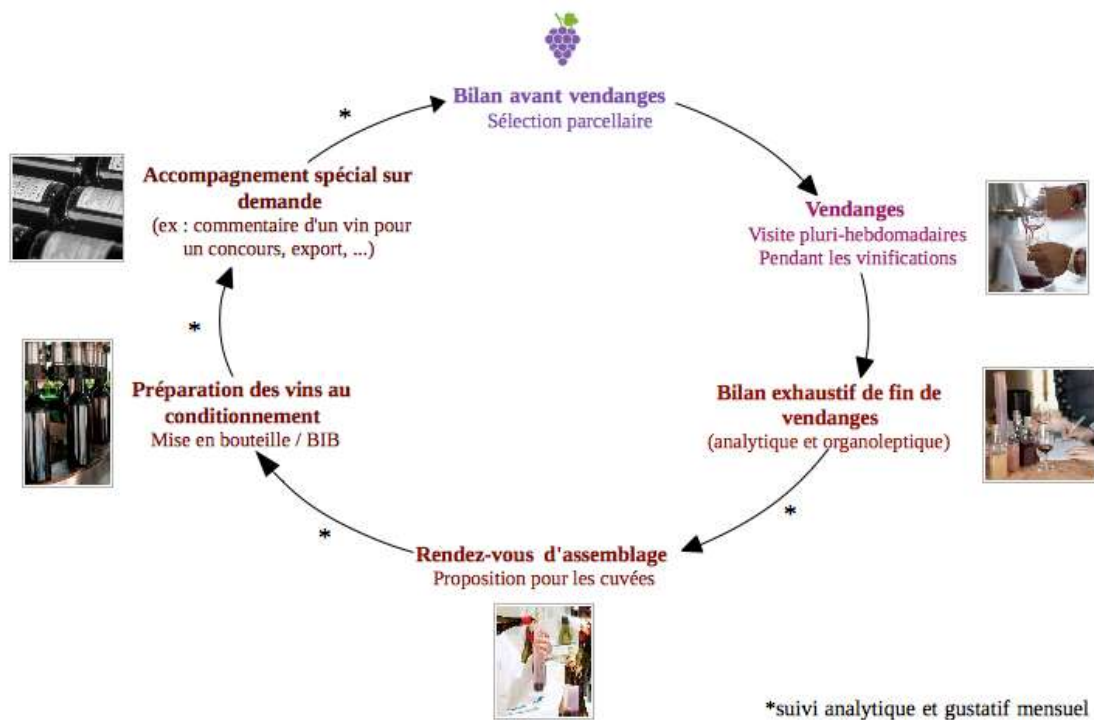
Bilan avant vendanges
Sélection parcellaire

Vendanges
Visite pluri-hebdomadaires
Pendant les vinifications

Bilan exhaustif de fin de vendanges
(analytique et organoleptique)

*

Rendez-vous d'assemblage
Proposition pour les cuvées

*

Préparation des vins au conditionnement
Mise en bouteille / BIB

*

Accompagnement spécial sur demande
(ex : commentaire d'un vin pour un concours, export, ...)

*

*suivi analytique et gustatif mensuel